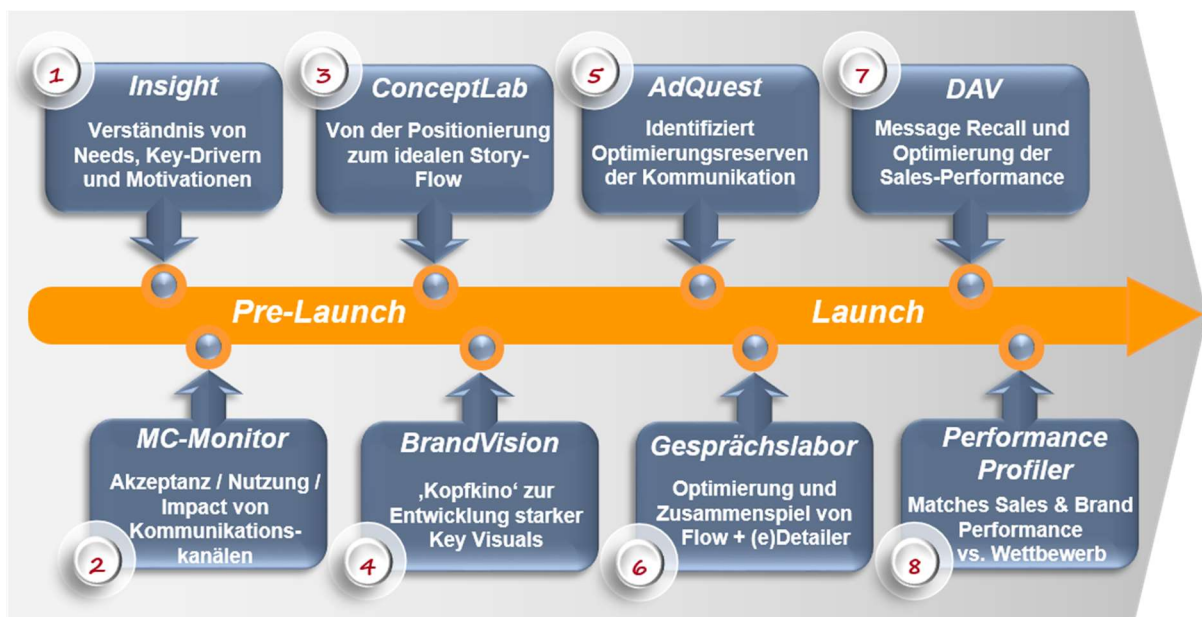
1
Insight
Verständnis von Needs, Key-Drivern und Motivationen

3
ConceptLab
Von der Positionierung zum idealen Story-Flow

5
AdQuest
Identifiziert Optimierungsreserven der Kommunikation

7
DAV
Message Recall und Optimierung der Sales-Performance

Pre-Launch

Launch

MC-Monitor
Akzeptanz / Nutzung / Impact von Kommunikationskanälen
2

BrandVision
‚Kopfkino' zur Entwicklung starker Key Visuals
4

Gesprächslabor
Optimierung und Zusammenspiel von Flow + (e)Detailer
6

Performance Profiler
Matches Sales & Brand Performance vs. Wettbewerb
8